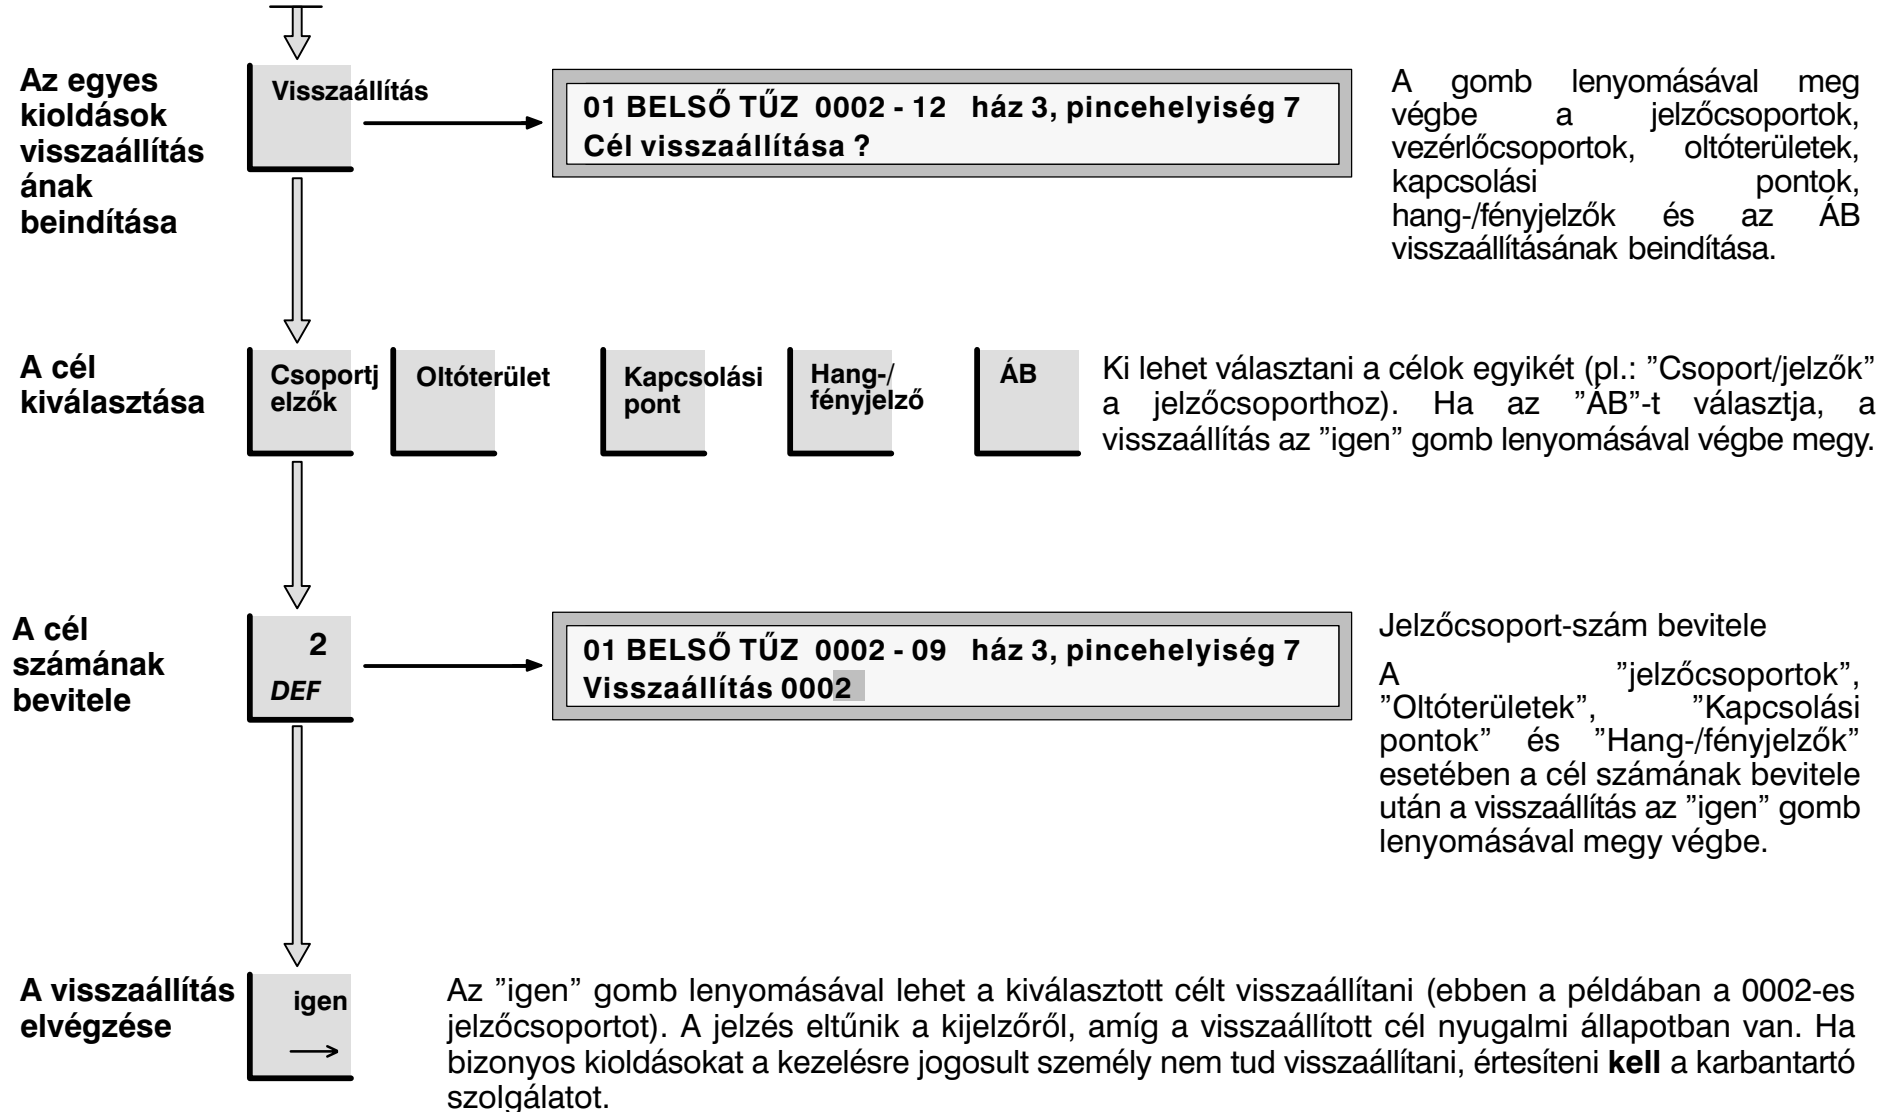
Az egyes kioldások visszaállításának beindítása

Visszaállítás

01 BELSŐ TŰZ 0002 - 12 ház 3, pincehelyiség 7
Cél visszaállítása ?

A gomb lenyomásával meg végbe a jelzőcsoportok, vezérlőcsoportok, oltóterületek, kapcsolási pontok, hang-/fényjelzők és az ÁB visszaállításának beindítása.

A cél kiválasztása

Csoportjelzők

Oltóterület

Kapcsolási pont

Hang-/fényjelző

ÁB

Ki lehet választani a célok egyikét (pl.: "Csoport/jelzők" a jelzőcsoporthoz). Ha az "ÁB"-t választja, a visszaállítás az "igen" gomb lenyomásával végbe megy.

A cél számának bevitele

2
DEF

01 BELSŐ TŰZ 0002 - 09 ház 3, pincehelyiség 7
Visszaállítás 0002

Jelzőcsoport-szám bevitele

A "jelzőcsoportok", "Oltóterületek", "Kapcsolási pontok" és "Hang-/fényjelzők" esetében a cél számának bevitele után a visszaállítás az "igen" gomb lenyomásával megy végbe.

A visszaállítás elvégzése

igen
→

Az "igen" gomb lenyomásával lehet a kiválasztott célt visszaállítani (ebben a példában a 0002-es jelzőcsoportot). A jelzés eltűnik a kijelzőről, amíg a visszaállított cél nyugalmi állapotban van. Ha bizonyos kioldásokat a kezelésre jogosult személy nem tud visszaállítani, értesíteni **kell** a karbantartó szolgálatot.